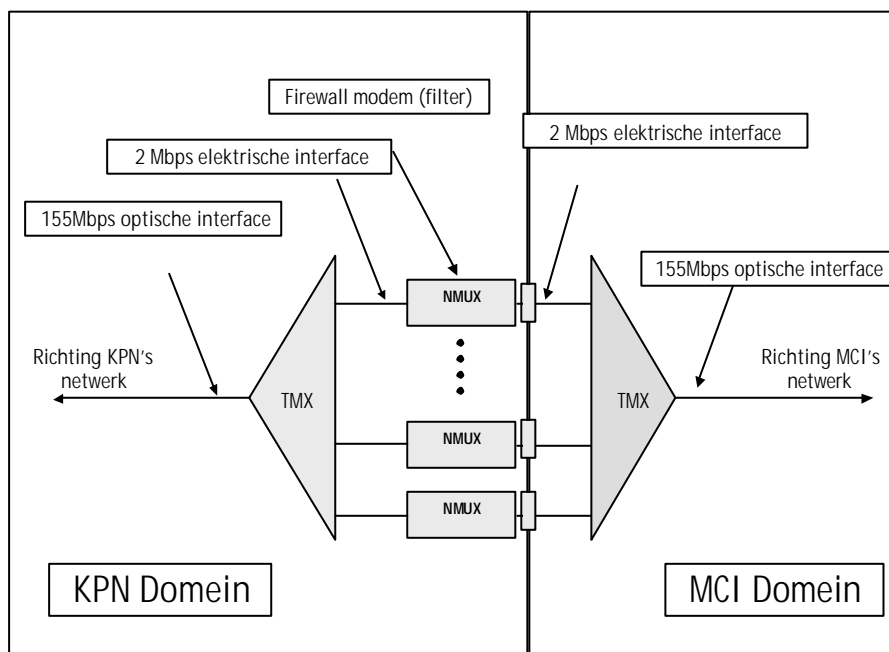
Firewall modem (filter)

2 Mbps elektrische interface

2 Mbps elektrische interface

155Mbps optische interface

155Mbps optische interface

NMUX

Richting KPN's netwerk

TMX

NMUX

NMUX

TMX

Richting MCI's netwerk

KPN Domein

MCI Domein